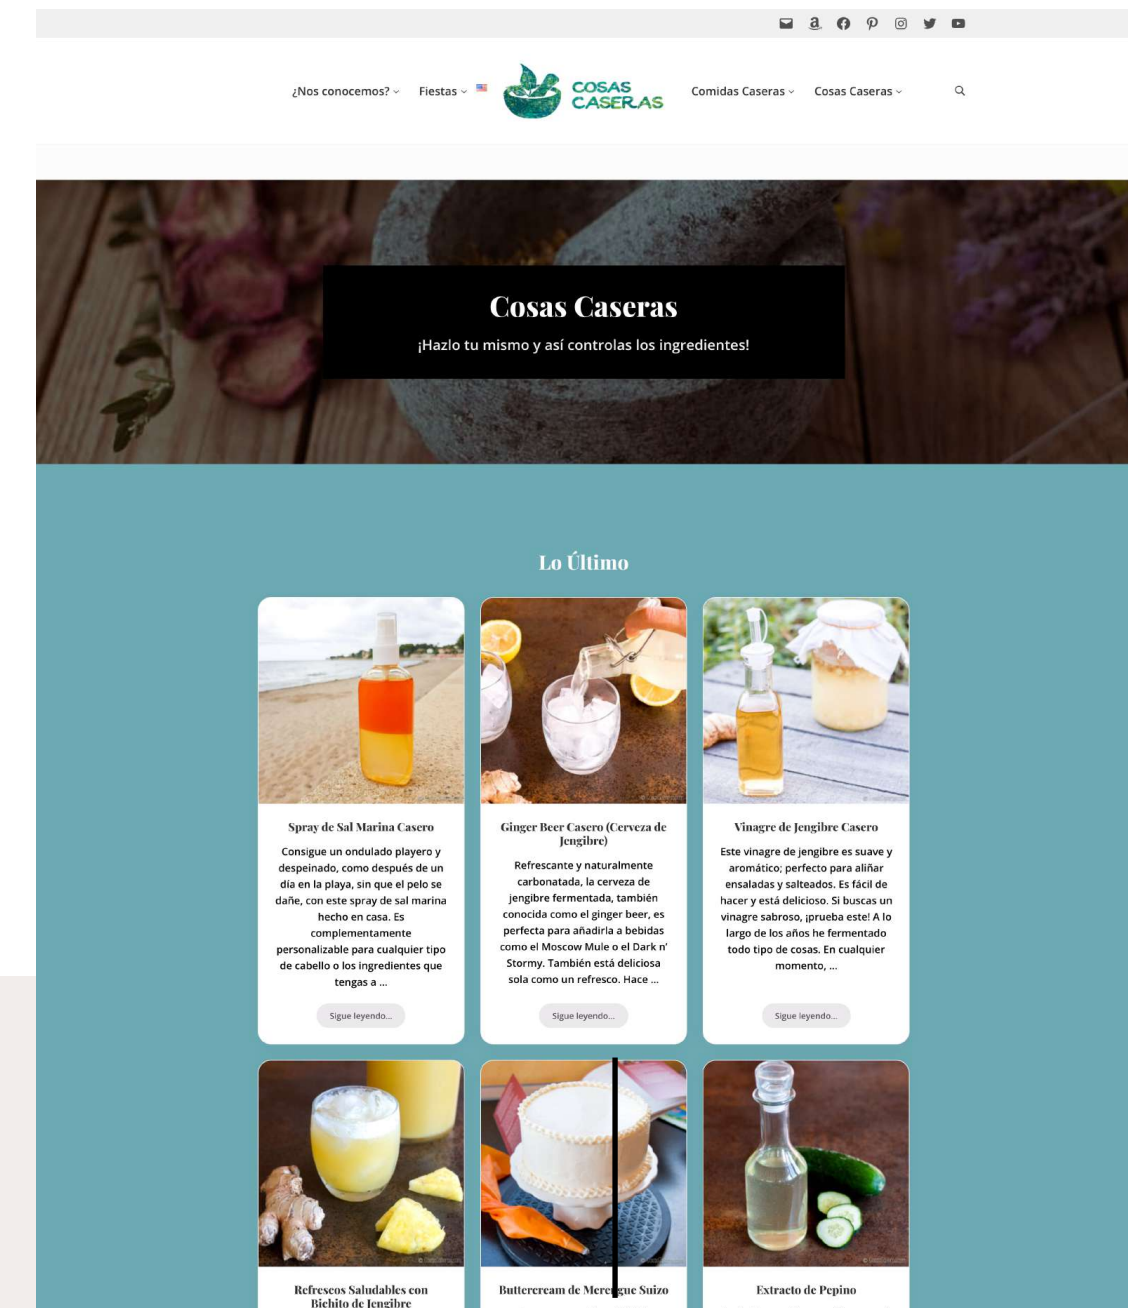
¿Nos conocemos? Fiestas COSAS CASERAS Comidas Caseras Cosas Caseras

Cosas Caseras

¡Hazlo tu mismo y así controlas los ingredientes!

Lo Último

Spray de Sal Marina Casero

Consigue un ondulado playero y despeinado, como después de un día en la playa, sin que el pelo se dañe, con este spray de sal marina hecho en casa. Es complementamente personalizable para cualquier tipo de cabello o los ingredientes que tengas a ...

Sigue leyendo...

Ginger Beer Casero (Cerveza de Jengibre)

Refrescante y naturalmente carbonatada, la cerveza de jengibre fermentada, también conocida como el ginger beer, es perfecta para añadirla a bebidas como el Moscow Mule o el Dark n' Stormy. También está deliciosa sola como un refresco. Hace ...

Sigue leyendo...

Vinagre de Jengibre Casero

Este vinagre de jengibre es suave y aromático; perfecto para aliñar ensaladas y salteados. Es fácil de hacer y está delicioso. Si buscas un vinagre sabroso, ¡prueba este! A lo largo de los años he fermentado todo tipo de cosas. En cualquier momento, ...

Sigue leyendo...

Refrescos Saludables con Bichito de Jengibre

Buttercream de Merengue Suizo

Extracto de Pepino